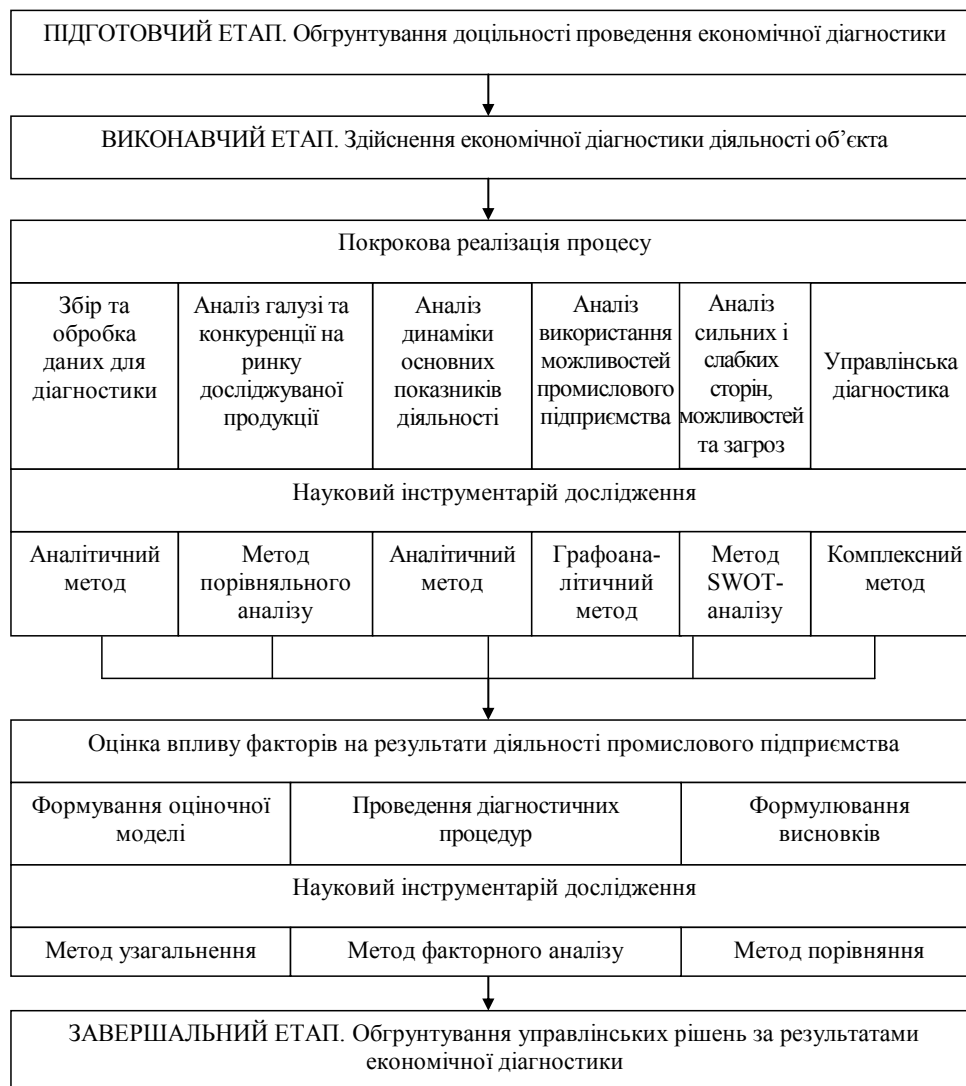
ПІДГОТОВЧИЙ ЕТАП. Обгрунтування доцільності проведення економічної діагностики

ВИКОНАВЧИЙ ЕТАП. Здійснення економічної діагностики діяльності об'єкта

Покрокова реалізація процесу

| Збір та обробка даних для діагностики | Аналіз галузі та конкуренції на ринку досліджуваної продукції | Аналіз динаміки основних показників діяльності | Аналіз використання можливостей промислового підприємства | Аналіз сильних і слабких сторін, можливостей та загроз | Управлінська діагностика |
|---|---|---|---|---|---|

Науковий інструментарій дослідження

| Аналітичний метод | Метод порівняльного аналізу | Аналітичний метод | Графоаналітичний метод | Метод SWOT-аналізу | Комплексний метод |
|---|---|---|---|---|---|

Оцінка впливу факторів на результати діяльності промислового підприємства

| Формування оціночної моделі | Проведення діагностичних процедур | Формулювання висновків |
|---|---|---|

Науковий інструментарій дослідження

| Метод узагальнення | Метод факторного аналізу | Метод порівняння |
|---|---|---|

ЗАВЕРШАЛЬНИЙ ЕТАП. Обгрунтування управлінських рішень за результатами економічної діагностики